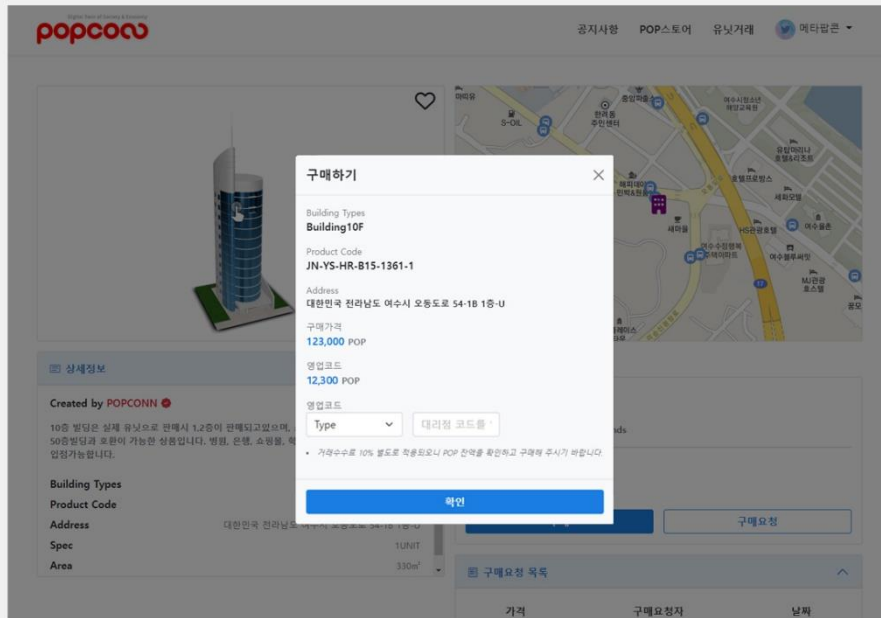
popcorn

공지사항 POP스토어 유닛거래 메타팝콘

구매하기

Building Types
Building10F

Product Code
JN-YS-HR-B15-1361-1

Address
대한민국 전라남도 여수시 오동도로 54-1B 1층-U

구매가격
123,000 POP

영업코드
12,300 POP

영업코드
Type
대리점 코드를

• 거래수수료 10% 별도로 적용되오니 POP 잔액을 확인하고 구매해 주시기 바랍니다

확인

상세정보

Created by POPCONN

10층 빌딩은 실제 유닛으로 판매시 1,2층이 판매되고있으며, 50층빌딩과 호환이 가능한 상품입니다. 병원, 은행, 쇼핑몰, 입점가능합니다.

Building Types
Product Code
Address 대한민국 전라남도 여수시 오동도로 54-1B 1층-U
Spec 1UNIT
Area 330m²

구매요청

구매요청 목록

가격 구매요청자 날짜